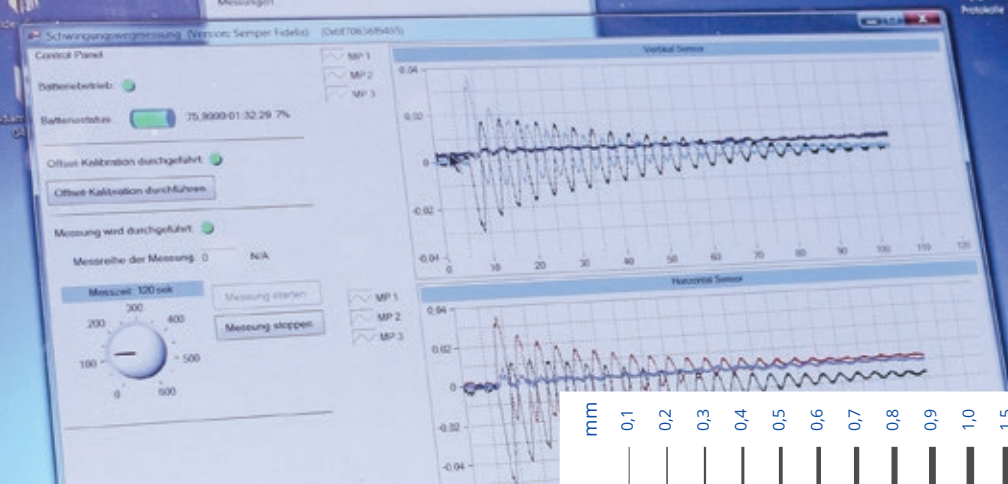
Messungen

Protokoll

Schwingungsmessung (Version: Semper Fidelis) (0x6f706369f455)

Control Panel

Batteriebetrieb:

Batteriestatus: 75,9999:01:32:29 7%

Offset-Kalibration durchgeführt:

Offset-Kalibration durchführen

Messung wird durchgeführt:

Messreihe der Messung: 0 N/A

Messzeit: 120 sek

Messung starten

Messung stoppen

0 100 200 300 400 500 600

MP 1
MP 2
MP 3

Vertical Sensor

0.04
0.02
0
-0.02
-0.04

0 10 20 30 40 50 60 70 80 90 100 110 120

MP 1
MP 2
MP 3

Horizontal Sensor

0.04
0.02
0
-0.02
-0.04

mm 0,1 0,2 0,3 0,4 0,5 0,6 0,7 0,8 0,9 1,0 1,5